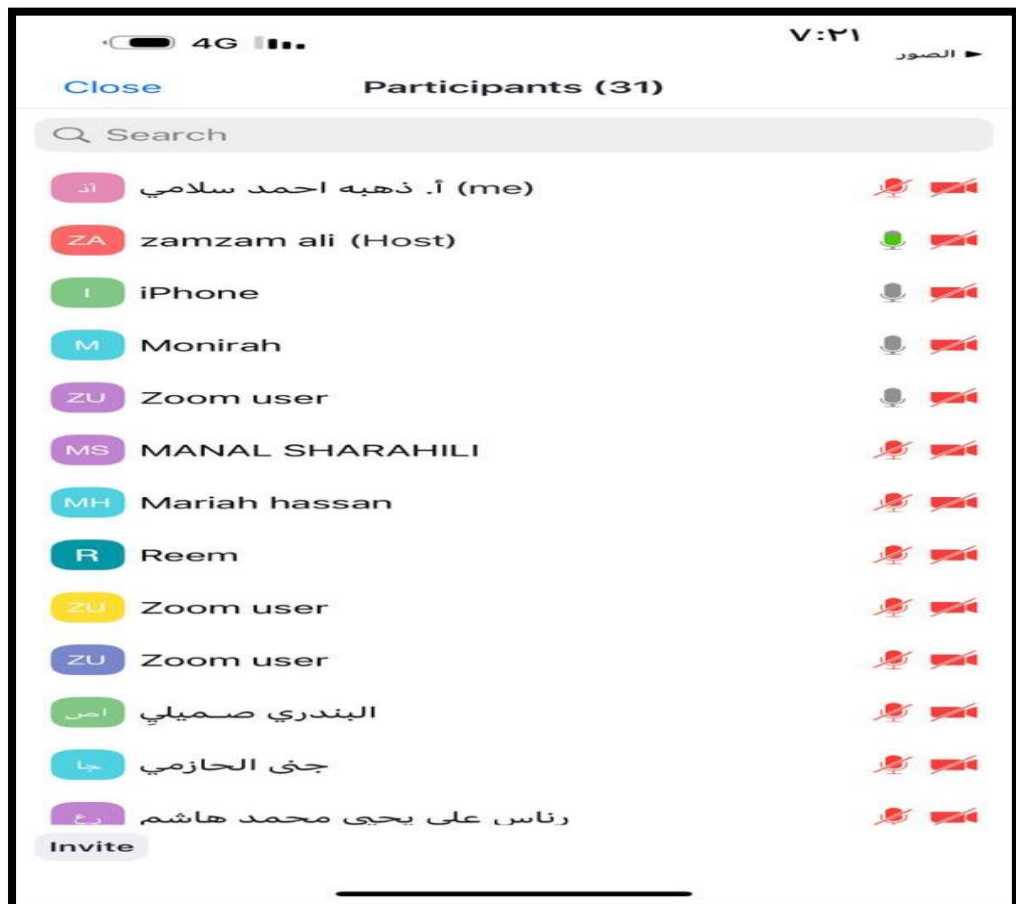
4G
٧:٢١
◄ الصور

Close
Participants (31)

Search

أذ أ. ذهبه احمد سلامي (me)
ZA zamzam ali (Host)
I iPhone
M Monirah
ZU Zoom user
MS MANAL SHARAHILI
MH Mariah hassan
R Reem
ZU Zoom user
ZU Zoom user
اص البندري صميلي
جا جنى الحازمي
رع رناس على يحيى محمد هاشم

Invite